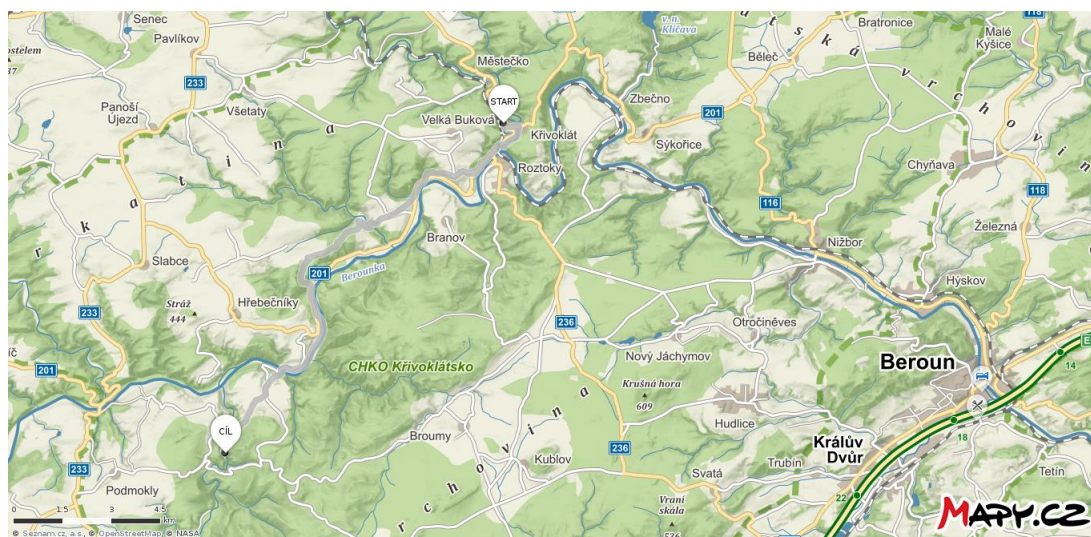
Senec
Pavlíkov
ostelem
233
Panoší Újezd
Všetaty
Městečko
v. n. Klíčava
Bratronice
Malé Kyšice
118
Běleč
START
Velká Buková
Křivoklát
Zbečno
201
Roztoky
Sýkořice
Chyňava
118
116
Branov
Nižbor
Železná
201
Berounka
Slabce
Hýskov
Stráž 444
Hřebečníky
233
236
Otročiněves
CHKO Křivoklátsko
Nový Jáchymov
Beroun
201
Krušná hora 609
Hudlice
CÍL
Broumy
Králův Dvůr
236
Kublov
Svatá
Trubín
Tetín
233
Podmokly
Vraní skála
18
22
14
0 1.5 3 4.5 km
© Seznam.cz, a.s., © OpenStreetMap, © NASA
MAPY.CZ
K ř i v o k l á t s k á v r c h o v i n a
r k a t i n a
r c h o v i n a